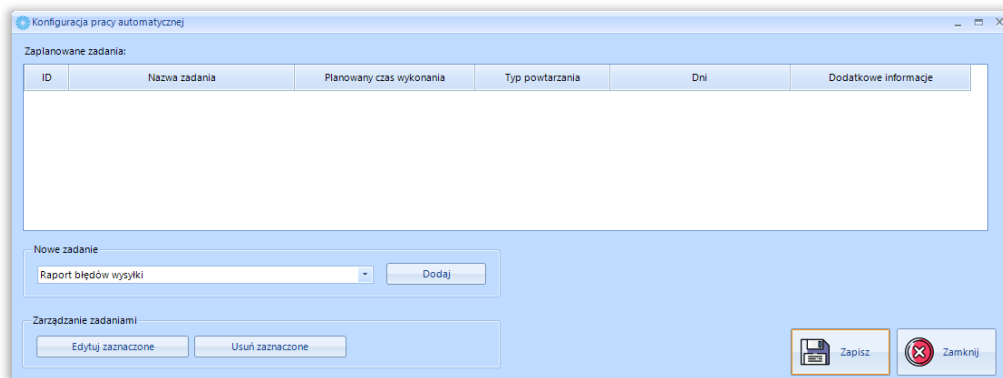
Konfiguracja pracy automatycznej

Zaplanowane zadania:

| ID | Nazwa zadania | Planowany czas wykonania | Typ powtarzania | Dni | Dodatkowe informacje |
|---|---|---|---|---|---|

Nowe zadanie

Raport błędów wysyłki

Dodaj

Zarządzanie zadaniami

Edytuj zaznaczone

Usuń zaznaczone

Zapisz

Zamknij